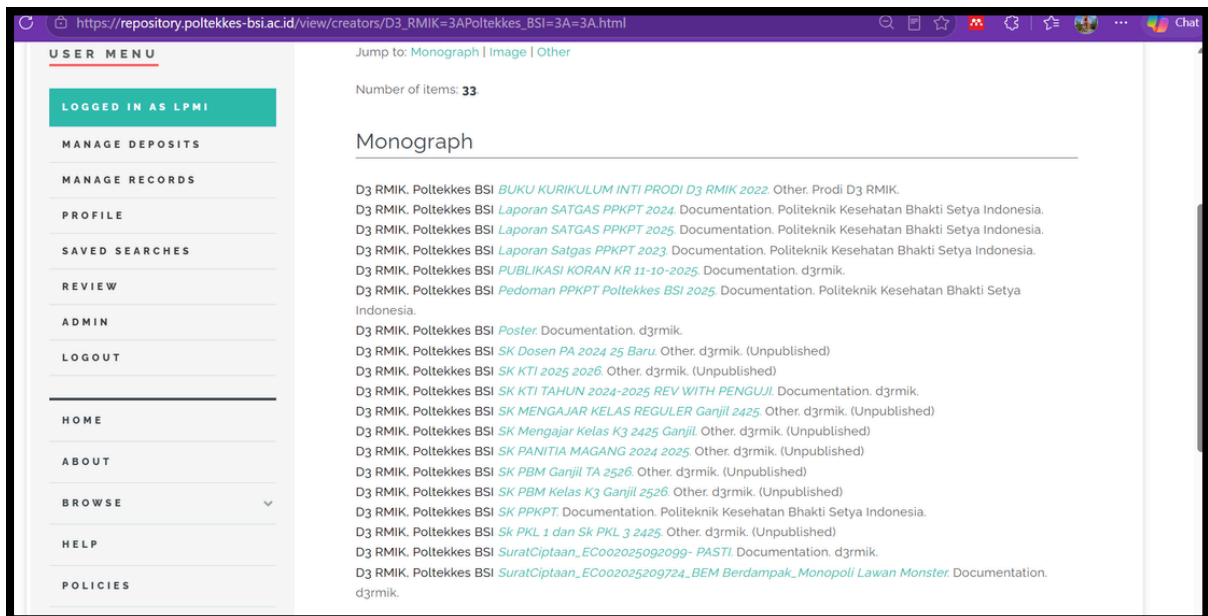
https://repository.poltekkes-bsi.ac.id/view/creators/D3_RMIK=3APoltekkes_BSI=3A=3A.html

Chat

USER MENU

LOGGED IN AS LPMI

MANAGE DEPOSITS

MANAGE RECORDS

PROFILE

SAVED SEARCHES

REVIEW

ADMIN

LOGOUT

HOME

ABOUT

BROWSE

HELP

POLICIES

Jump to: Monograph | Image | Other

Number of items: 33.

Monograph

D3 RMIK, Poltekkes BSI BUKU KURIKULUM INTI PRODI D3 RMIK 2022. Other. Prodi D3 RMIK.
D3 RMIK, Poltekkes BSI Laporan SATGAS PPKPT 2024. Documentation. Politeknik Kesehatan Bhakti Setya Indonesia.
D3 RMIK, Poltekkes BSI Laporan SATGAS PPKPT 2025. Documentation. Politeknik Kesehatan Bhakti Setya Indonesia.
D3 RMIK, Poltekkes BSI Laporan Satgas PPKPT 2023. Documentation. Politeknik Kesehatan Bhakti Setya Indonesia.
D3 RMIK, Poltekkes BSI PUBLIKASI KORAN KR 11-10-2025. Documentation. d3rmik.
D3 RMIK, Poltekkes BSI Pedoman PPKPT Poltekkes BSI 2025. Documentation. Politeknik Kesehatan Bhakti Setya Indonesia.
D3 RMIK, Poltekkes BSI Poster. Documentation. d3rmik.
D3 RMIK, Poltekkes BSI SK Dosen PA 2024 25 Baru. Other. d3rmik. (Unpublished)
D3 RMIK, Poltekkes BSI SK KTI 2025 2026. Other. d3rmik. (Unpublished)
D3 RMIK, Poltekkes BSI SK KTI TAHUN 2024-2025 REV WITH PENGUJI. Documentation. d3rmik.
D3 RMIK, Poltekkes BSI SK MENGAJAR KELAS REGULER Ganjil 2425. Other. d3rmik. (Unpublished)
D3 RMIK, Poltekkes BSI SK Mengajar Kelas K3 2425 Ganjil. Other. d3rmik. (Unpublished)
D3 RMIK, Poltekkes BSI SK PANITIA MAGANG 2024 2025. Other. d3rmik. (Unpublished)
D3 RMIK, Poltekkes BSI SK PBM Ganjil TA 2526. Other. d3rmik. (Unpublished)
D3 RMIK, Poltekkes BSI SK PBM Kelas K3 Ganjil 2526. Other. d3rmik. (Unpublished)
D3 RMIK, Poltekkes BSI SK PPKPT. Documentation. Politeknik Kesehatan Bhakti Setya Indonesia.
D3 RMIK, Poltekkes BSI Sk PKL 1 dan Sk PKL 3 2425. Other. d3rmik. (Unpublished)
D3 RMIK, Poltekkes BSI SuratCiptaan_EC002025092099- PASTI. Documentation. d3rmik.
D3 RMIK, Poltekkes BSI SuratCiptaan_EC002025209724_BEM Berdampak_Monopoli Lawan Monster. Documentation. d3rmik.